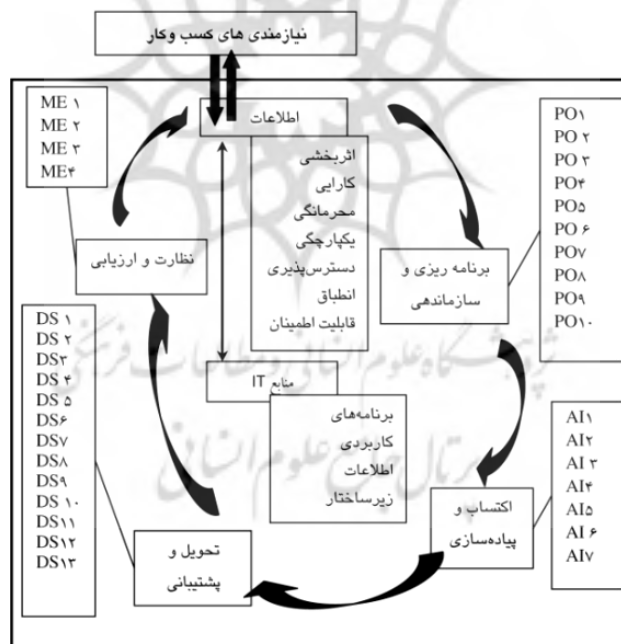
نیازمندی های کسب وکار

ME ۱
ME ۲
ME ۳
ME۴

اطلاعات

اثربخشی
کارایی
محرمانگی
یکپارچگی
دسترس‌پذیری
انطباق
قابلیت اطمینان

PO۱
PO ۲
PO ۳
PO۴
PO۵
PO ۶
PO۷
PO۸
PO۹
PO۱۰

نظارت و ارزیابی

برنامه ریزی و سازماندهی

DS ۱
DS ۲
DS۳
DS ۴
DS ۵
DS۶
DS۷
DS۸
DS۹
DS ۱۰
DS۱۱
DS۱۲
DS۱۳

منابع IT

برنامه‌های
کاربردی
اطلاعات
زیرساختار

پژوهشگاه علوم انسانی و مطالعات فرهنگی
پرتال جامع علوم انسانی

AI۱
AI۲
AI ۳
AI۴
AI۵
AI ۶
AI۷

اکتساب و پیاده‌سازی

تحویل و پشتیبانی